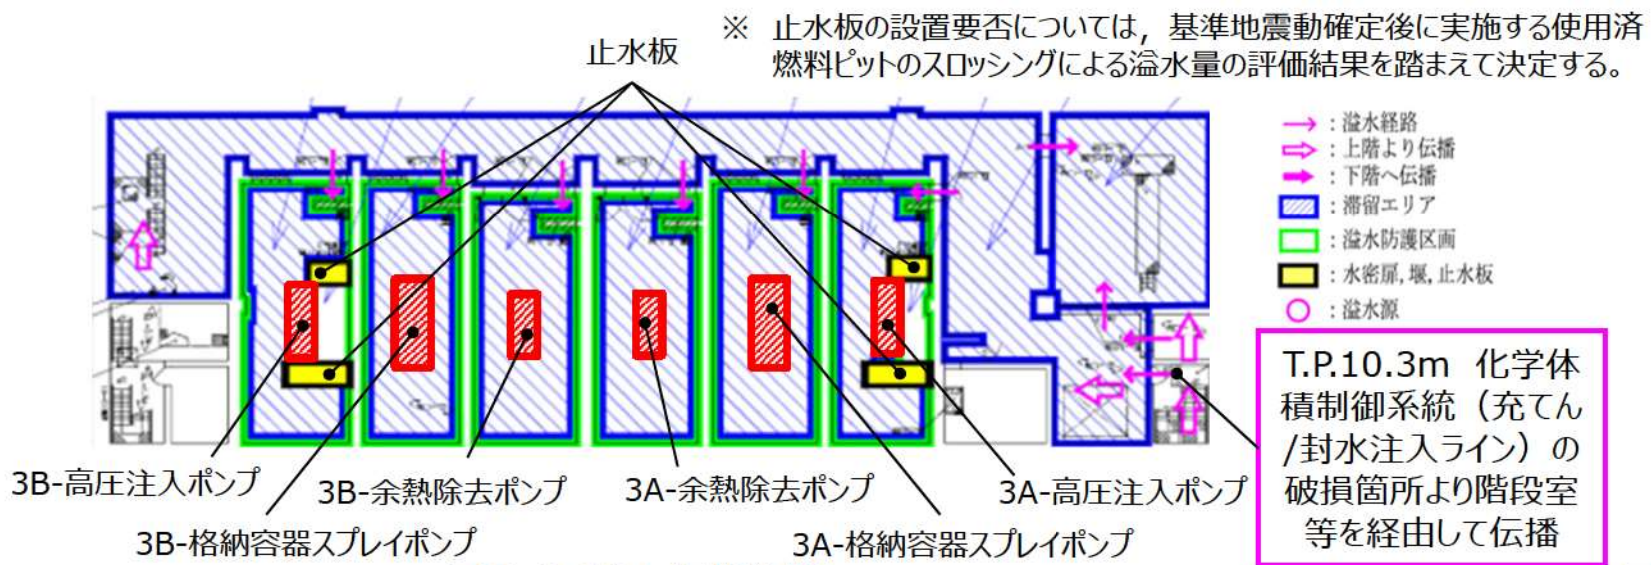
※ 止水板の設置要否については，基準地震動確定後に実施する使用済燃料ピットのスロッシングによる溢水量の評価結果を踏まえて決定する。

止水板

→ : 溢水経路
⇨ : 上階より伝播
➡ : 下階へ伝播
: 滞留エリア
: 溢水防護区画
: 水密扉，堰，止水板
○ : 溢水源

T.P.10.3m 化学体積制御系統（充てん/封水注入ライン）の破損箇所より階段室等を経由して伝播

3B-高圧注入ポンプ
3B-余熱除去ポンプ
3A-余熱除去ポンプ
3A-高圧注入ポンプ
3B-格納容器スプレイポンプ
3A-格納容器スプレイポンプ